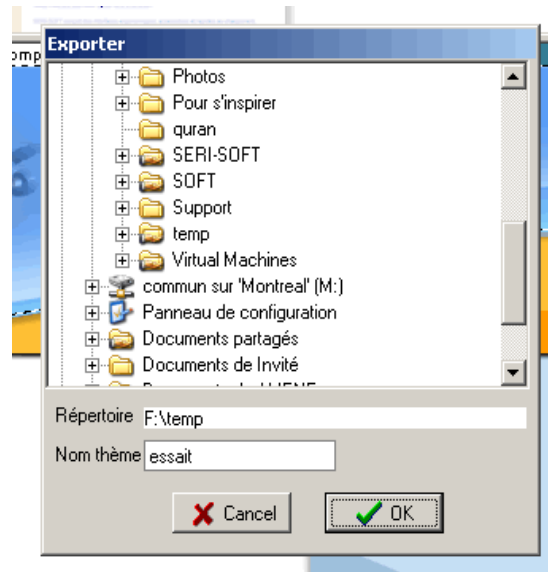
omp

Exporter

Photos
Pour s'inspirer
quran
SERI-SOFT
SOFT
Support
temp
Virtual Machines
commun sur 'Montreal' (M:)
Panneau de configuration
Documents partagés
Documents de Invité
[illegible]

Répertoire F:\temp

Nom thème essait

Cancel

OK